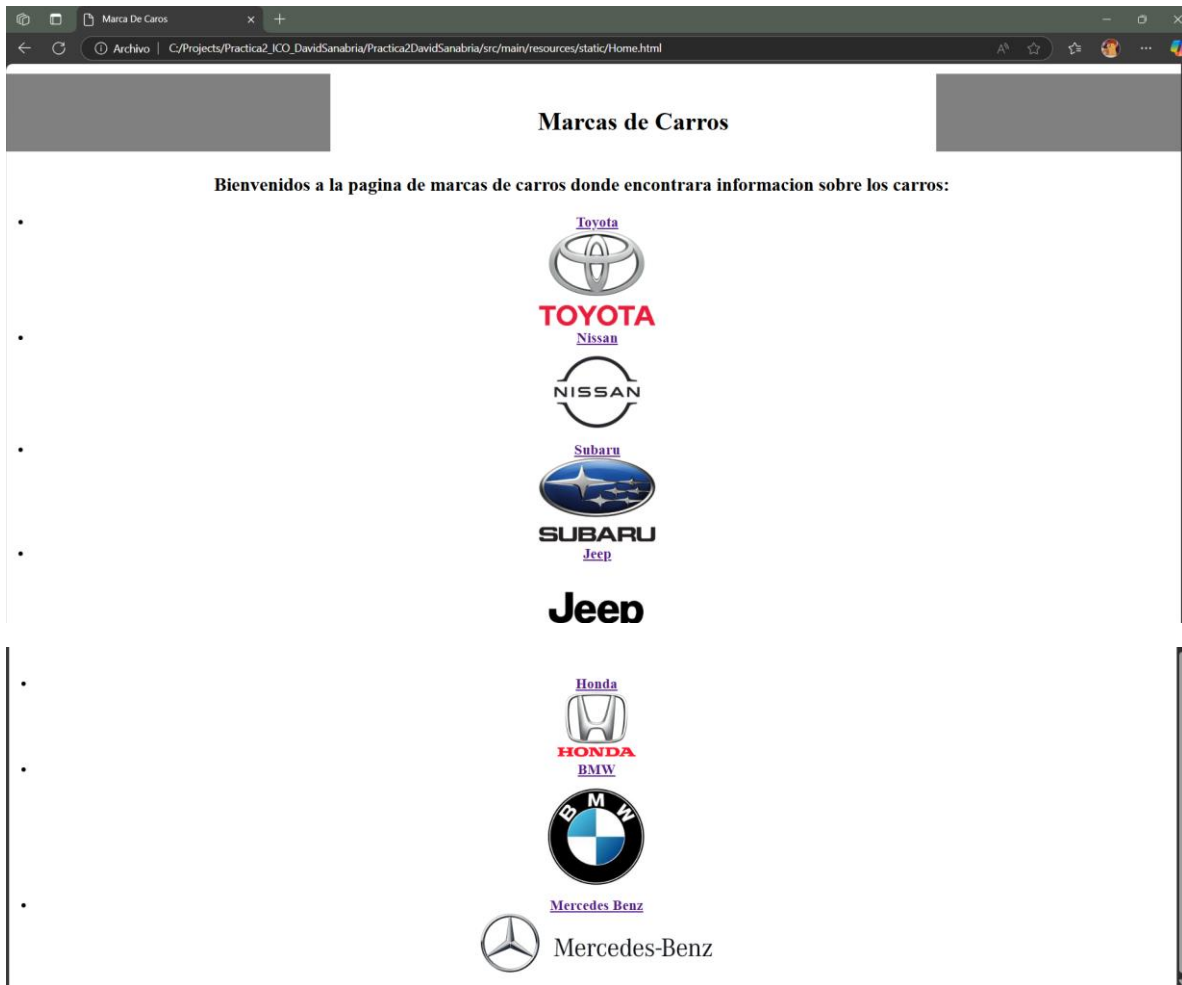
Marca De Caros

Archivo | C:/Projects/Practica2_ICO_DavidSanabria/Practica2DavidSanabria/src/main/resources/static/Home.html

Marcas de Carros

Bienvenidos a la pagina de marcas de carros donde encontrara informacion sobre los carros:

- Toyota
TOYOTA
- Nissan
NISSAN
- Subaru
SUBARU
- Jeep
Jeep

- Honda
HONDA
- BMW
BMW
- Mercedes Benz
Mercedes-Benz